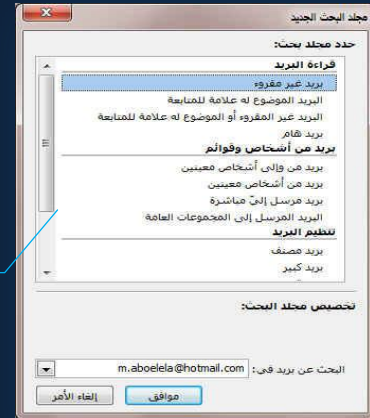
مجلد البحث الجديد

حدد مجلد بحث:

قراءة البريد
بريد غير مقروء
البريد الموضوع له علامة للمتابعة
البريد غير المقروء أو الموضوع له علامة للمتابعة
بريد هام

بريد من أشخاص وقوائم
بريد من وإلى أشخاص معينين
بريد من أشخاص معينين
بريد مرسل إليّ مباشرة
البريد المرسل إلى المجموعات العامة

تنظيم البريد
بريد مصنف
بريد كبير

تخصيص مجلد البحث:

البحث عن بريد في: m.aboelela@hotmail.com

موافق
إلغاء الأمر